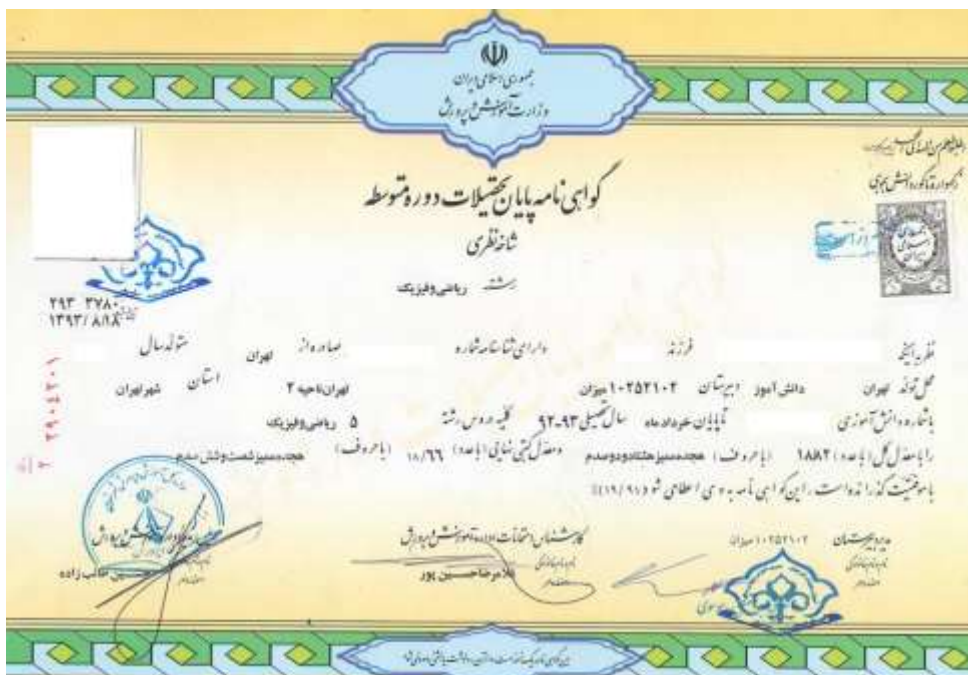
جمهوری اسلامی ایران
وزارت آموزش و پرورش

گواهی‌نامه پایان تحصیلات دوره متوسطه
شاخه نظری

رشته ریاضی و فیزیک

۲۹۳ ۳۷۸۰
۱۳۹۳/ ۸/۱۸

نظر به اینکه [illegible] فرزند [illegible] دارای شناسنامه شماره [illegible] صادره از تهران متولد سال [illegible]
محل تولد تهران دانش‌آموز دبیرستان ۱۰۲۵۲۱۰۲ میزان تهران ناحیه ۲ استان شهر تهران
با شماره دانش‌آموزی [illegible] تا پایان خرداد ماه سال تحصیلی ۹۳-۹۲ کلیه دروس رشته ۵ ریاضی و فیزیک
را با معدل کل (با عدد) ۱۸/۸۲ (با حروف) هجده ممیز هشتاد و دو صدم و معدل کتبی نهایی (با عدد) ۱۸/۶۶ (با حروف) هجده ممیز شصت و شش صدم
با موفقیت گذرانده است، این گواهی‌نامه به وی اعطا شود (۹۱/ ۱۹)

مدیر دبیرستان ۱۰۲۵۲۱۰۲ میزان
کارشناس امتحانات اداره آموزش و پرورش
غلامرضا حسین پور
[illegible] حسین طالب زاده

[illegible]